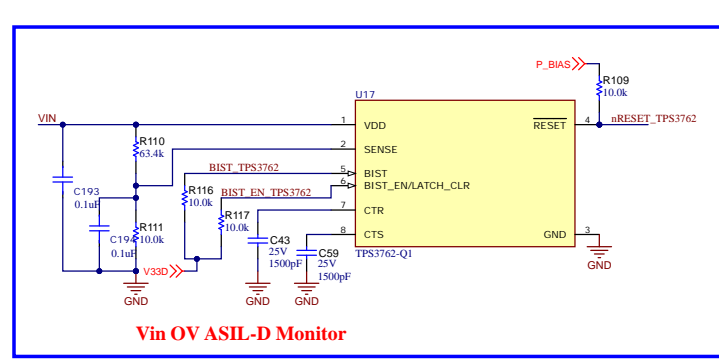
P_BIAS
R109
10.0k
U17
VIN
1 VDD
$\overline{RESET}$ 4
nRESET_TPS3762
R110
63.4k
2 SENSE
BIST_TPS3762
5 BIST
C193
0.1uF
R116
10.0k
BIST_EN_TPS3762
6 BIST_EN/LATCH_CLR
R117
10.0k
7 CTR
R111
10.0k
C194
0.1uF
C43
25V
1500pF
8 CTS
C59
25V
1500pF
GND 3
V33D
TPS3762-Q1
GND
GND
GND
GND
GND
Vin OV ASIL-D Monitor